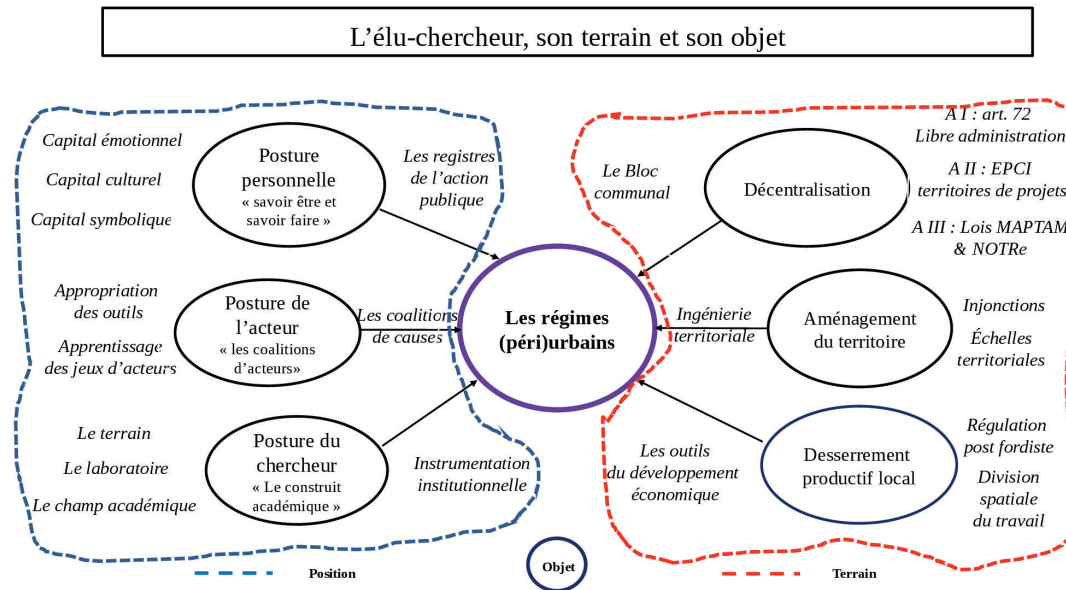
L'élu-chercheur, son terrain et son objet

Capital émotionnel

Capital culturel

Capital symbolique

Posture personnelle « savoir être et savoir faire »

Les registres de l'action publique

Le Bloc communal

Décentralisation

A I : art. 72 Libre administration

A II : EPCI territoires de projets

A III : Lois MAPTAM & NOTRe

Appropriation des outils

Apprentissage des jeux d'acteurs

Posture de l'acteur « les coalitions d'acteurs»

Les coalitions de causes

Les régimes (péri)urbains

Ingénierie territoriale

Aménagement du territoire

Injonctions

Échelles territoriales

Le terrain

Le laboratoire

Le champ académique

Posture du chercheur « Le construit académique »

Instrumentation institutionnelle

Les outils du développement économique

Desserrement productif local

Régulation post fordiste

Division spatiale du travail

Position

Objet

Terrain